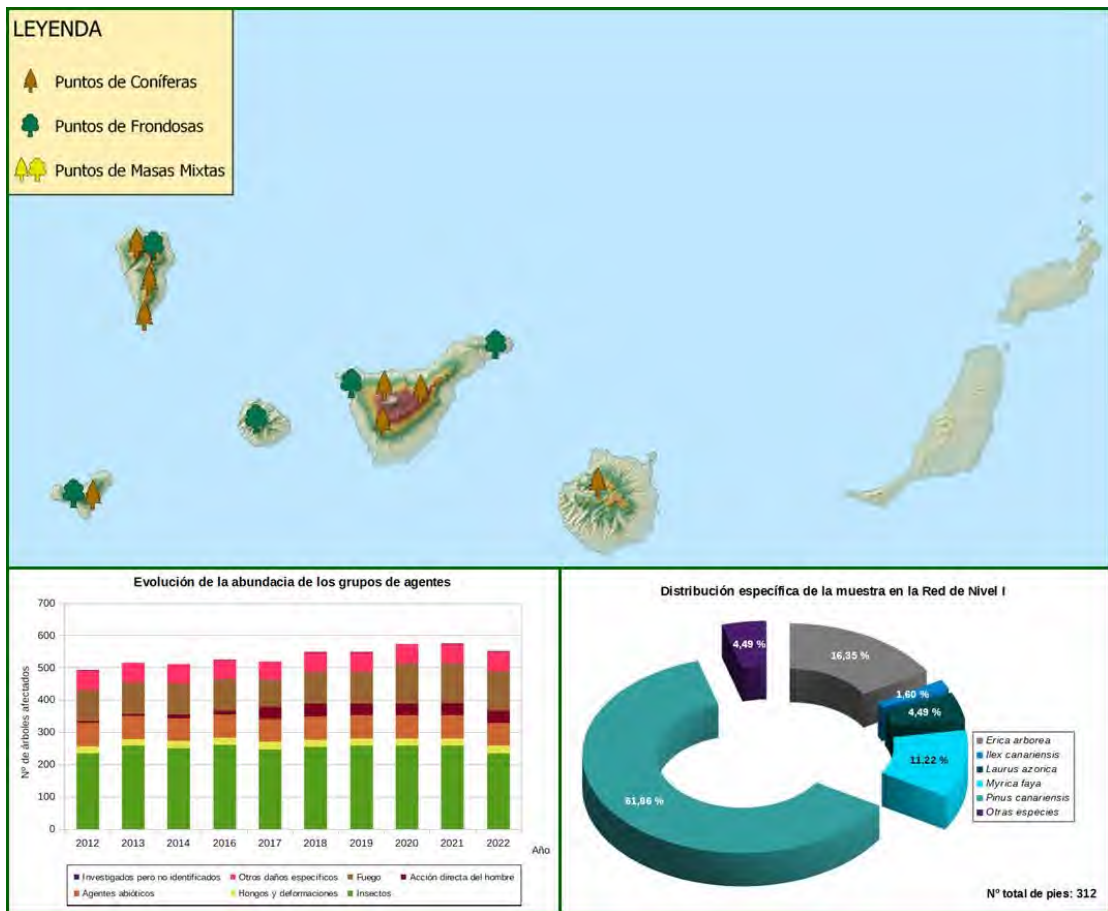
LEYENDA

Puntos de Coníferas

Puntos de Frondosas

Puntos de Masas Mixtas

Evolución de la abundacia de los grupos de agentes

Nº de árboles afectados

700
600
500
400
300
200
100
0

2012 2013 2014 2016 2017 2018 2019 2020 2021 2022

Año

Investigados pero no identificados
Otros daños específicos
Fuego
Acción directa del hombre
Agentes abióticos
Hongos y deformaciones
Insectos

Distribución específica de la muestra en la Red de Nivel I

4,49 %
16,35 %
1,60 %
4,49 %
11,22 %
61,86 %

Erica arborea
Ilex canariensis
Laurus azorica
Myrica faya
Pinus canariensis
Otras especies

Nº total de pies: 312